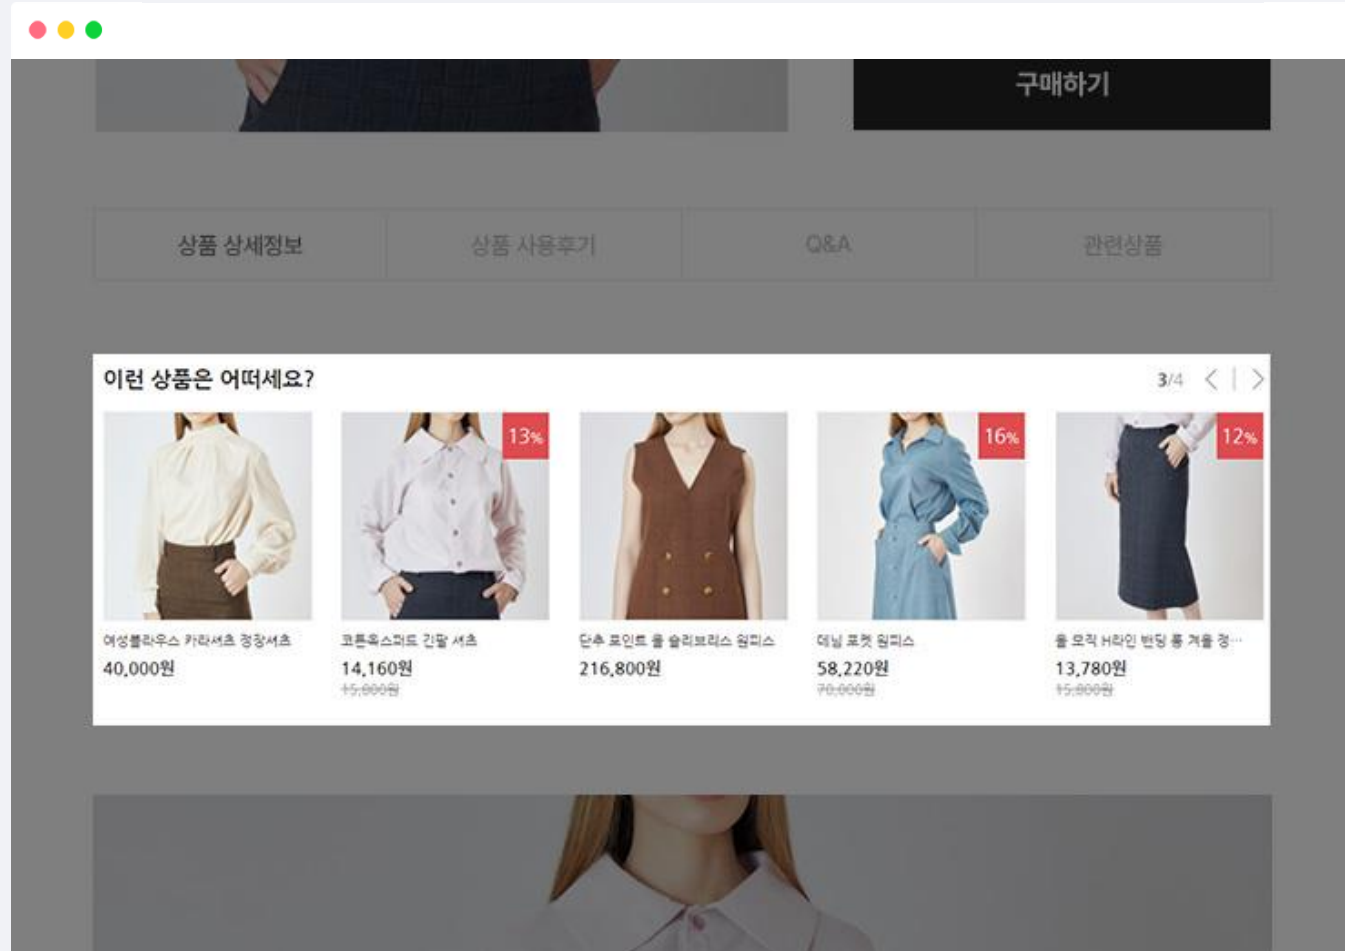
구매하기

상품 상세정보 | 상품 사용후기 | Q&A | 관련상품

이런 상품은 어떠세요?

3/4

13%

16%

12%

여성블라우스 카라셔츠 정장셔츠
40,000원

코튼옥스퍼드 긴팔 셔츠
14,160원
15,800원

단추 포인트 울 슬리브리스 원피스
216,800원

데님 포켓 원피스
58,220원
70,000원

울 모직 H라인 밴딩 롱 겨울 정…
13,780원
15,800원